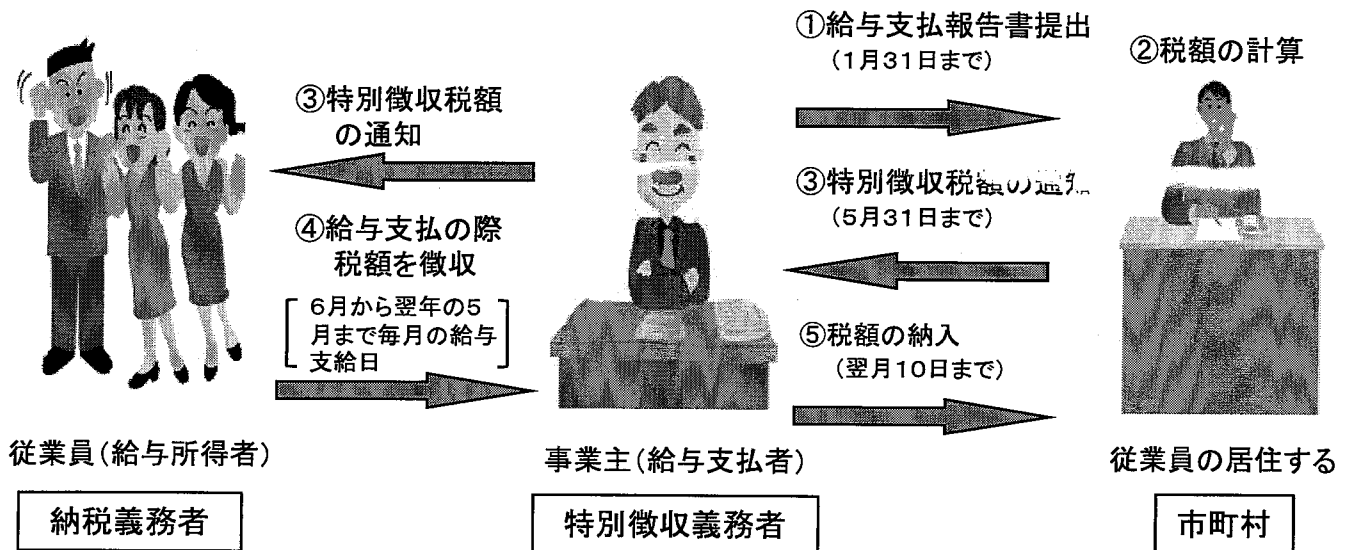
①給与支払報告書提出
（1月31日まで）

②税額の計算

③特別徴収税額の通知

③特別徴収税額の通知
（5月31日まで）

④給与支払の際税額を徴収

6月から翌年の5月まで毎月の給与支給日

⑤税額の納入
（翌月10日まで）

従業員（給与所得者）

納税義務者

事業主（給与支払者）

特別徴収義務者

従業員の居住する

市町村